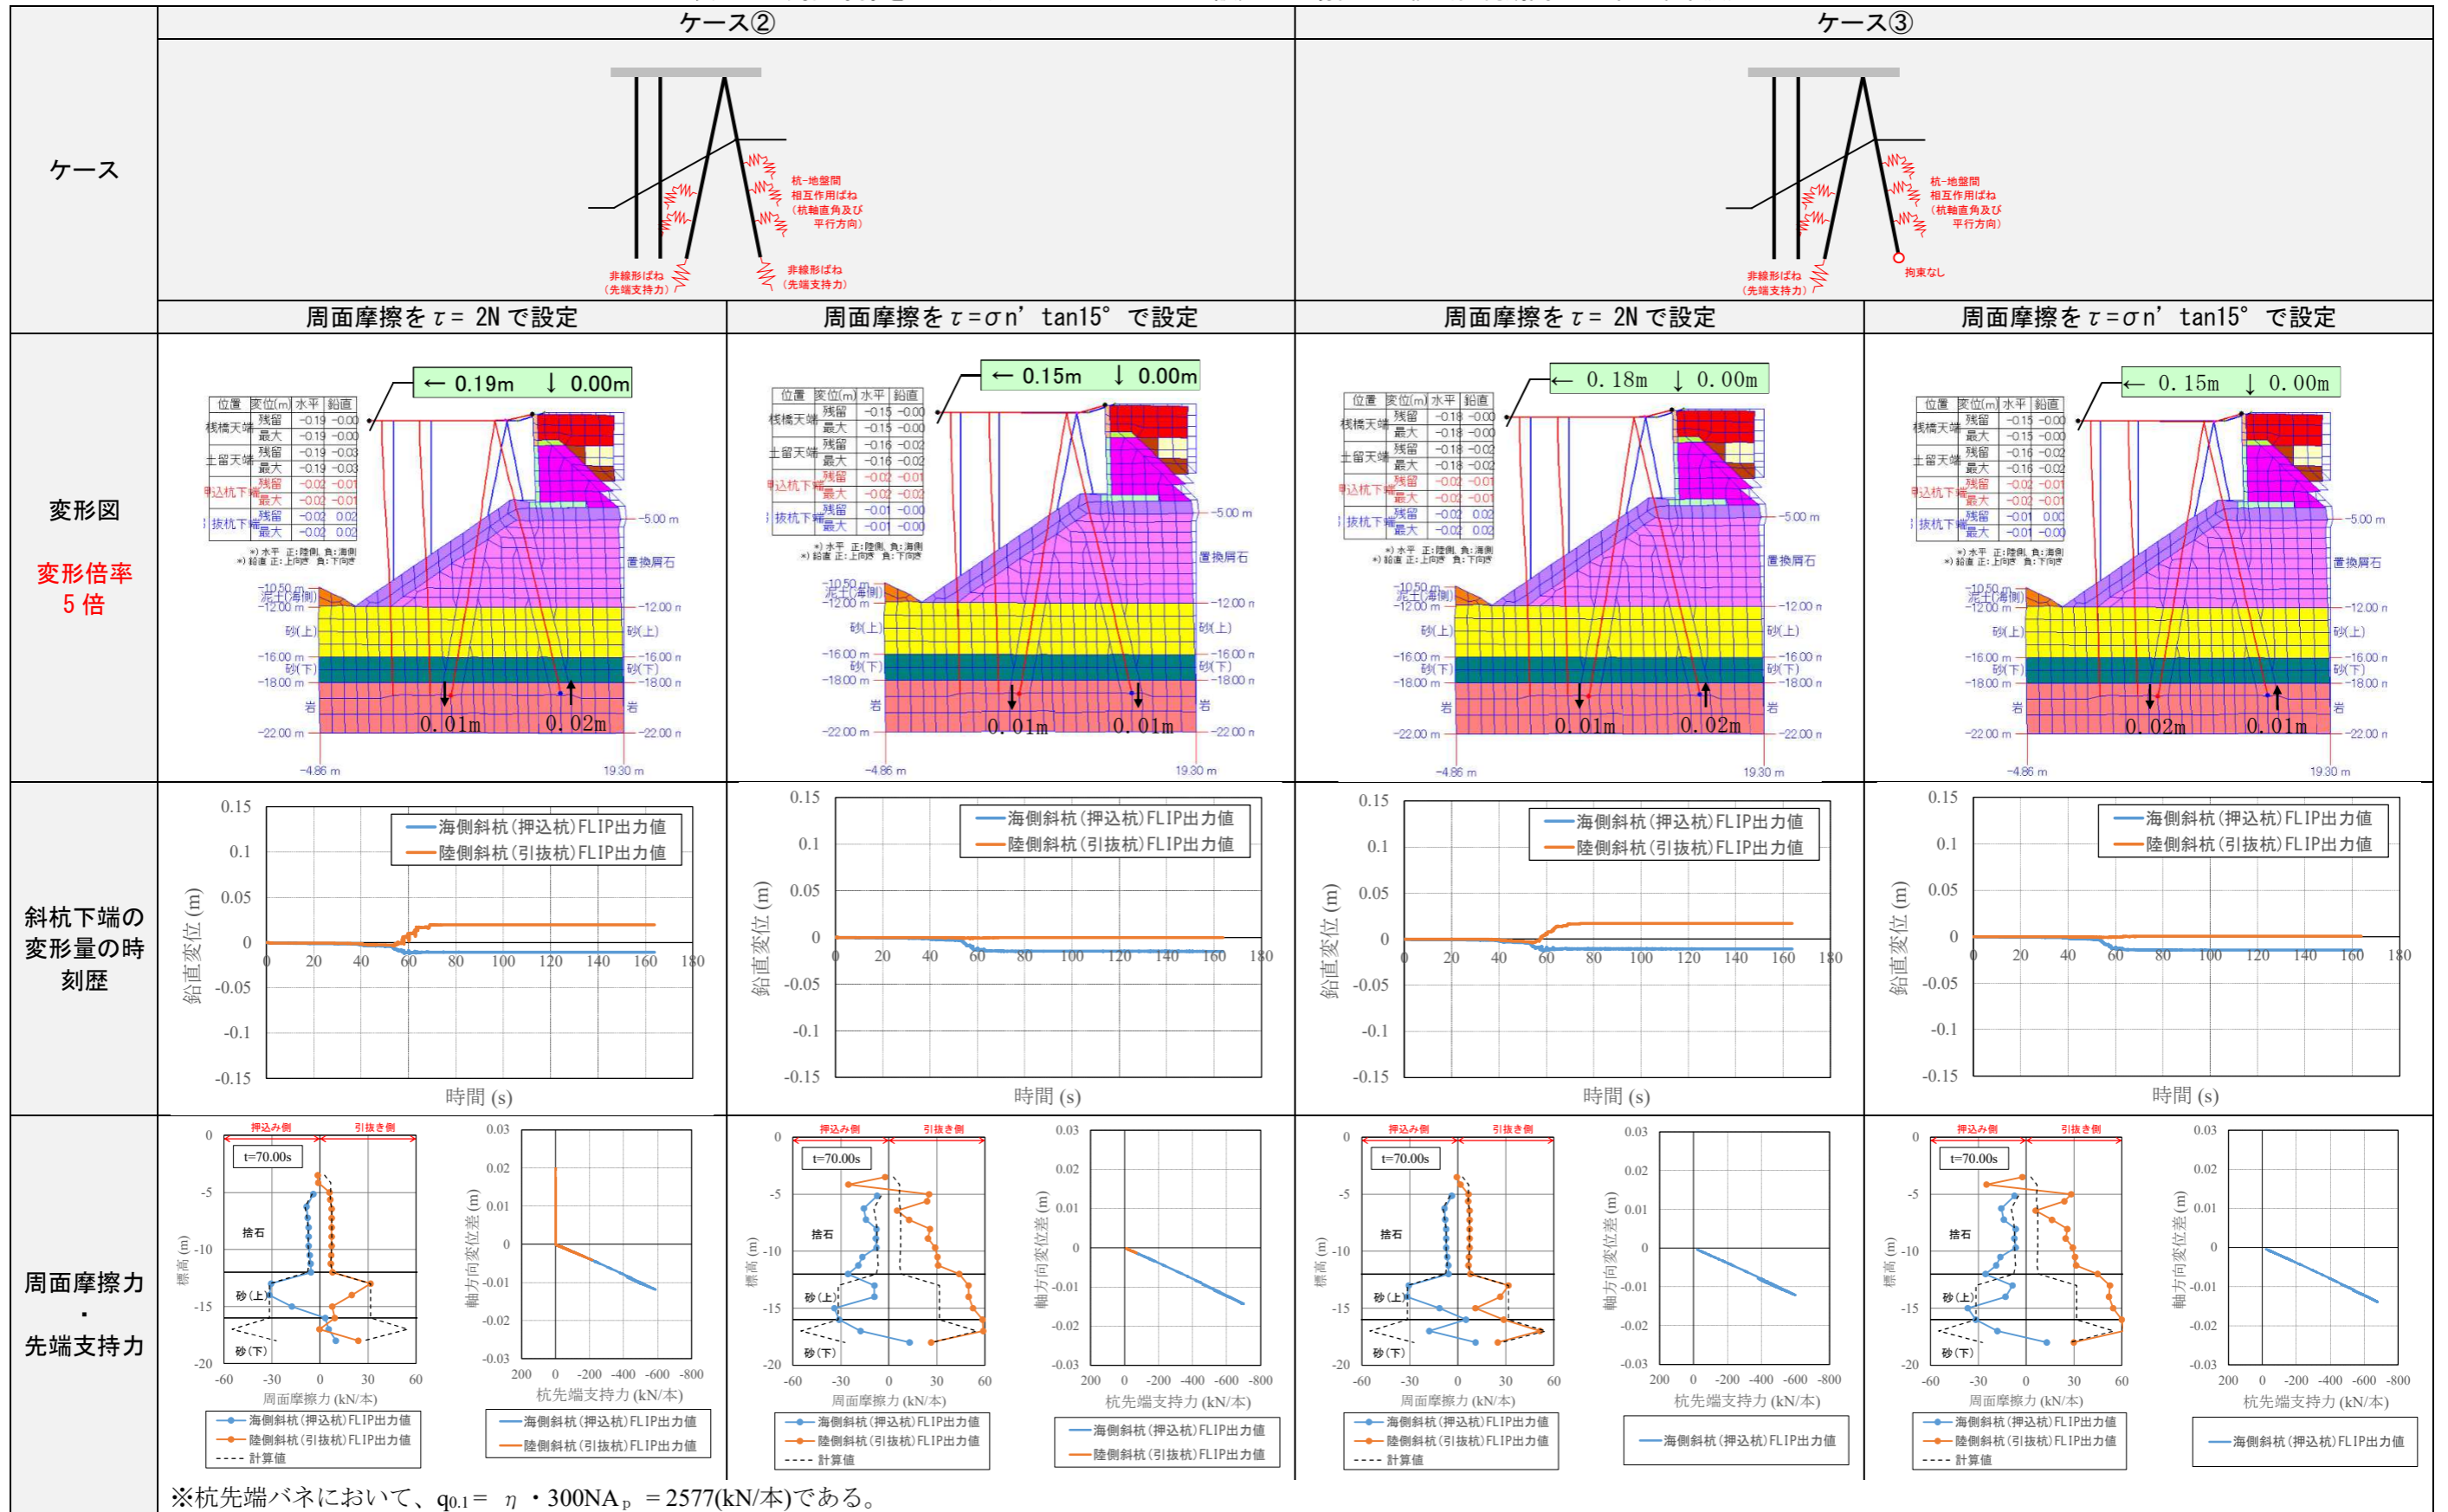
| | ケース② | | ケース③ | |
|---|---|---|---|---|
| ケース | 杭-地盤間相互作用ばね（杭軸直角及び平行方向） 非線形ばね（先端支持力） 非線形ばね（先端支持力） | | 杭-地盤間相互作用ばね（杭軸直角及び平行方向） 非線形ばね（先端支持力） 拘束なし | |
| | 周面摩擦を $\tau = 2N$ で設定 | 周面摩擦を $\tau = \sigma n' \tan 15°$ で設定 | 周面摩擦を $\tau = 2N$ で設定 | 周面摩擦を $\tau = \sigma n' \tan 15°$ で設定 |
| 変形図 変形倍率 5 倍 | ← 0.19m ↓ 0.00m / 0.01m 0.02m | ← 0.15m ↓ 0.00m / 0.01m 0.01m | ← 0.18m ↓ 0.00m / 0.01m 0.02m | ← 0.15m ↓ 0.00m / 0.02m 0.01m |
| 斜杭下端の変形量の時刻歴 | 海側斜杭（押込杭）FLIP出力値 陸側斜杭（引抜杭）FLIP出力値 鉛直変位 (m) 時間 (s) | 海側斜杭（押込杭）FLIP出力値 陸側斜杭（引抜杭）FLIP出力値 鉛直変位 (m) 時間 (s) | 海側斜杭（押込杭）FLIP出力値 陸側斜杭（引抜杭）FLIP出力値 鉛直変位 (m) 時間 (s) | 海側斜杭（押込杭）FLIP出力値 陸側斜杭（引抜杭）FLIP出力値 鉛直変位 (m) 時間 (s) |
| 周面摩擦力・先端支持力 | 押込み側 引抜き側 t=70.00s 捨石 砂（上） 砂（下） 標高 (m) 周面摩擦力 (kN/本) 軸方向変位差 (m) 杭先端支持力 (kN/本) 海側斜杭（押込杭）FLIP出力値 陸側斜杭（引抜杭）FLIP出力値 計算値 | 押込み側 引抜き側 t=70.00s 捨石 砂（上） 砂（下） 標高 (m) 周面摩擦力 (kN/本) 軸方向変位差 (m) 杭先端支持力 (kN/本) 海側斜杭（押込杭）FLIP出力値 陸側斜杭（引抜杭）FLIP出力値 計算値 | 押込み側 引抜き側 t=70.00s 捨石 砂（上） 砂（下） 標高 (m) 周面摩擦力 (kN/本) 軸方向変位差 (m) 杭先端支持力 (kN/本) 海側斜杭（押込杭）FLIP出力値 陸側斜杭（引抜杭）FLIP出力値 計算値 | 押込み側 引抜き側 t=70.00s 捨石 砂（上） 砂（下） 標高 (m) 周面摩擦力 (kN/本) 軸方向変位差 (m) 杭先端支持力 (kN/本) 海側斜杭（押込杭）FLIP出力値 陸側斜杭（引抜杭）FLIP出力値 計算値 |

※杭先端バネにおいて、$q_{0.1} = \eta \cdot 300NA_p = 2577$(kN/本)である。